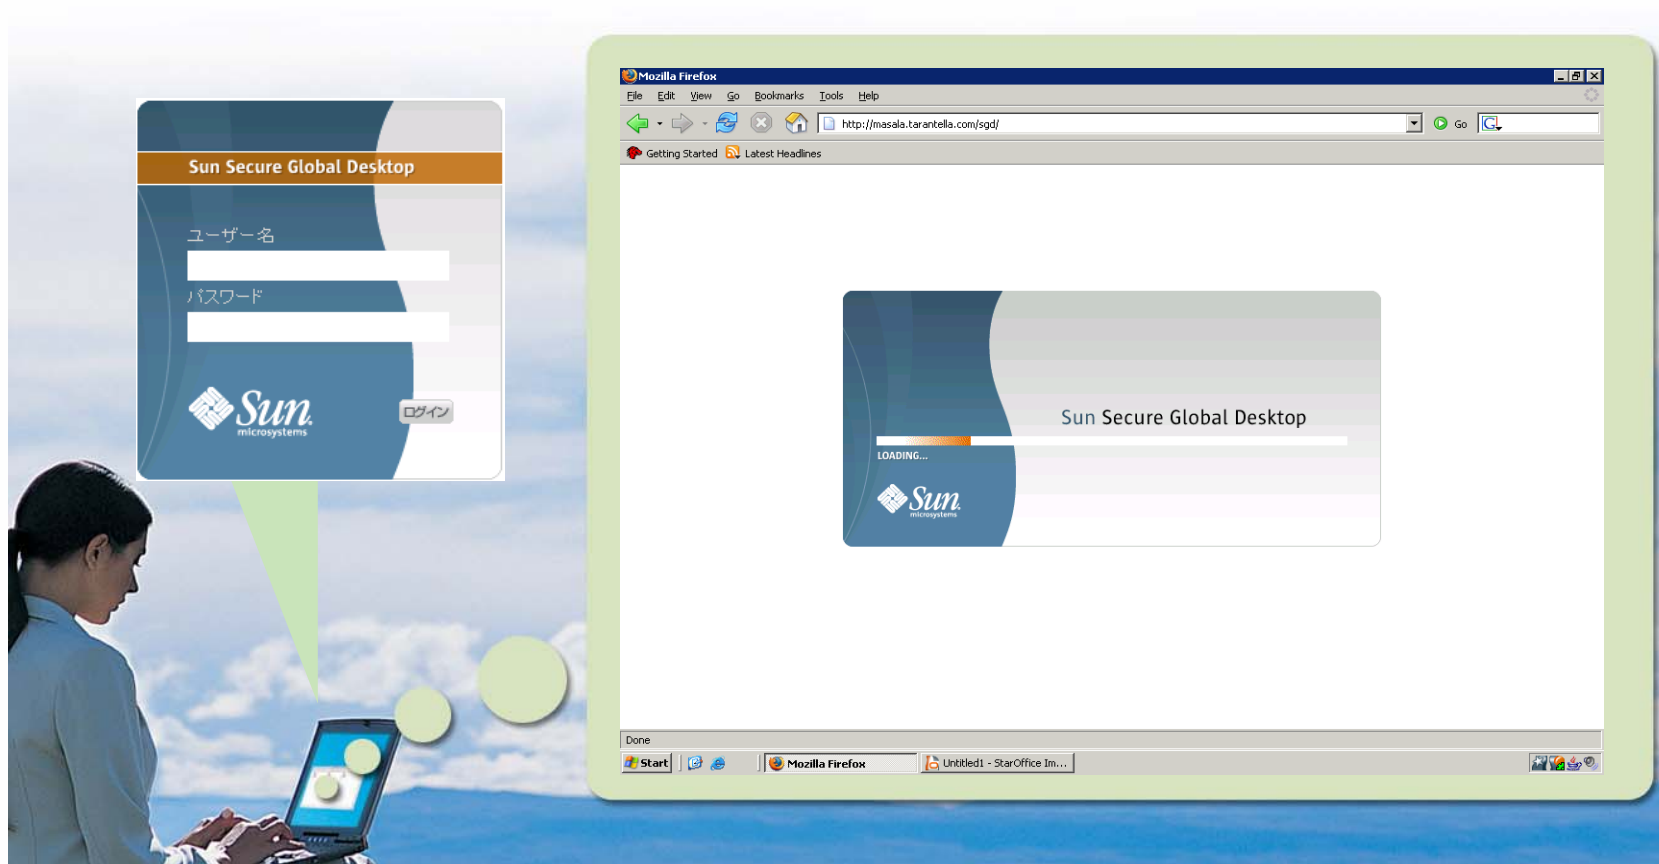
Sun Secure Global Desktop

ユーザー名

パスワード

Sun microsystems

ログイン

Mozilla Firefox

File Edit View Go Bookmarks Tools Help

http://masala.tarantella.com/sgd/

Go

Getting Started Latest Headlines

Sun Secure Global Desktop

LOADING...

Sun microsystems

Done

Start Mozilla Firefox Untitled1 - StarOffice Im...